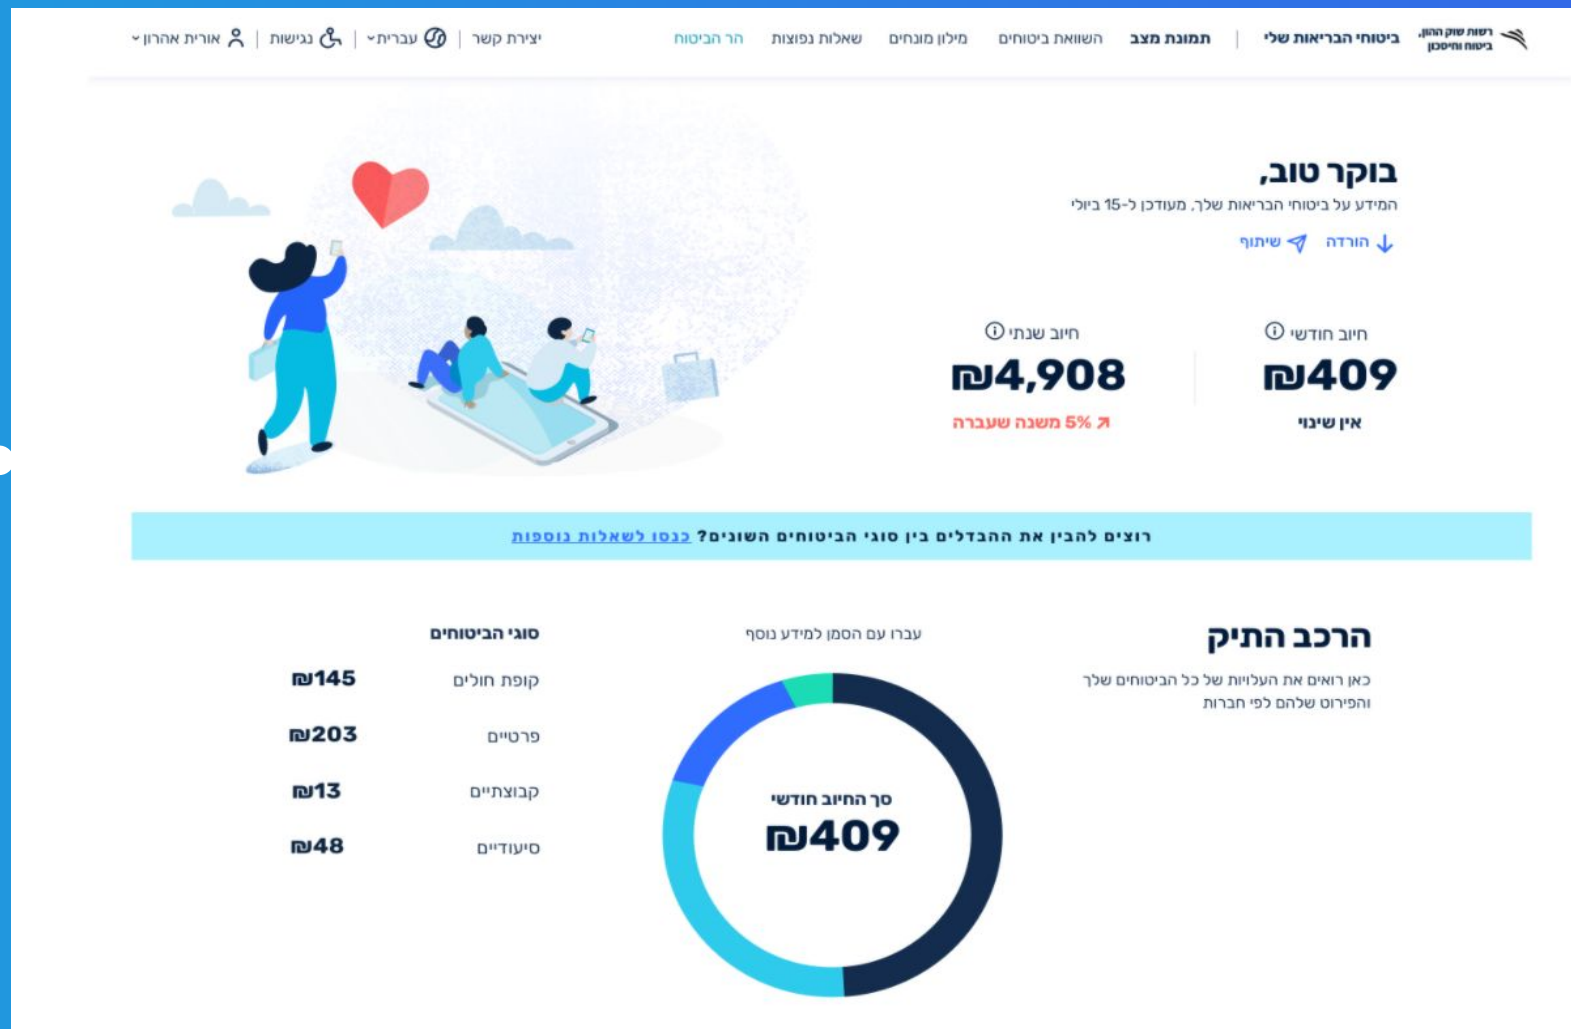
רשות שוק ההון, ביטוח וחיסכון

ביטוחי הבריאות שלי | תמונת מצב השוואת ביטוחים מילון מונחים שאלות נפוצות הר הביטוח

יצירת קשר | עברית | נגישות | אורית אהרון

בוקר טוב,

המידע על ביטוחי הבריאות שלך, מעודכן ל-15 ביולי

הורדה שיתוף

חיוב חודשי
₪409
אין שינוי

חיוב שנתי
₪4,908
5% משנה שעברה

רוצים להבין את ההבדלים בין סוגי הביטוחים השונים? כנסו לשאלות נוספות

הרכב התיק

כאן רואים את העלויות של כל הביטוחים שלך והפירוט שלהם לפי חברות

עברו עם הסמן למידע נוסף

סך החיוב חודשי
₪409

סוגי הביטוחים

| | |
|---|---|
| קופת חולים | ₪145 |
| פרטיים | ₪203 |
| קבוצתיים | ₪13 |
| סיעודיים | ₪48 |